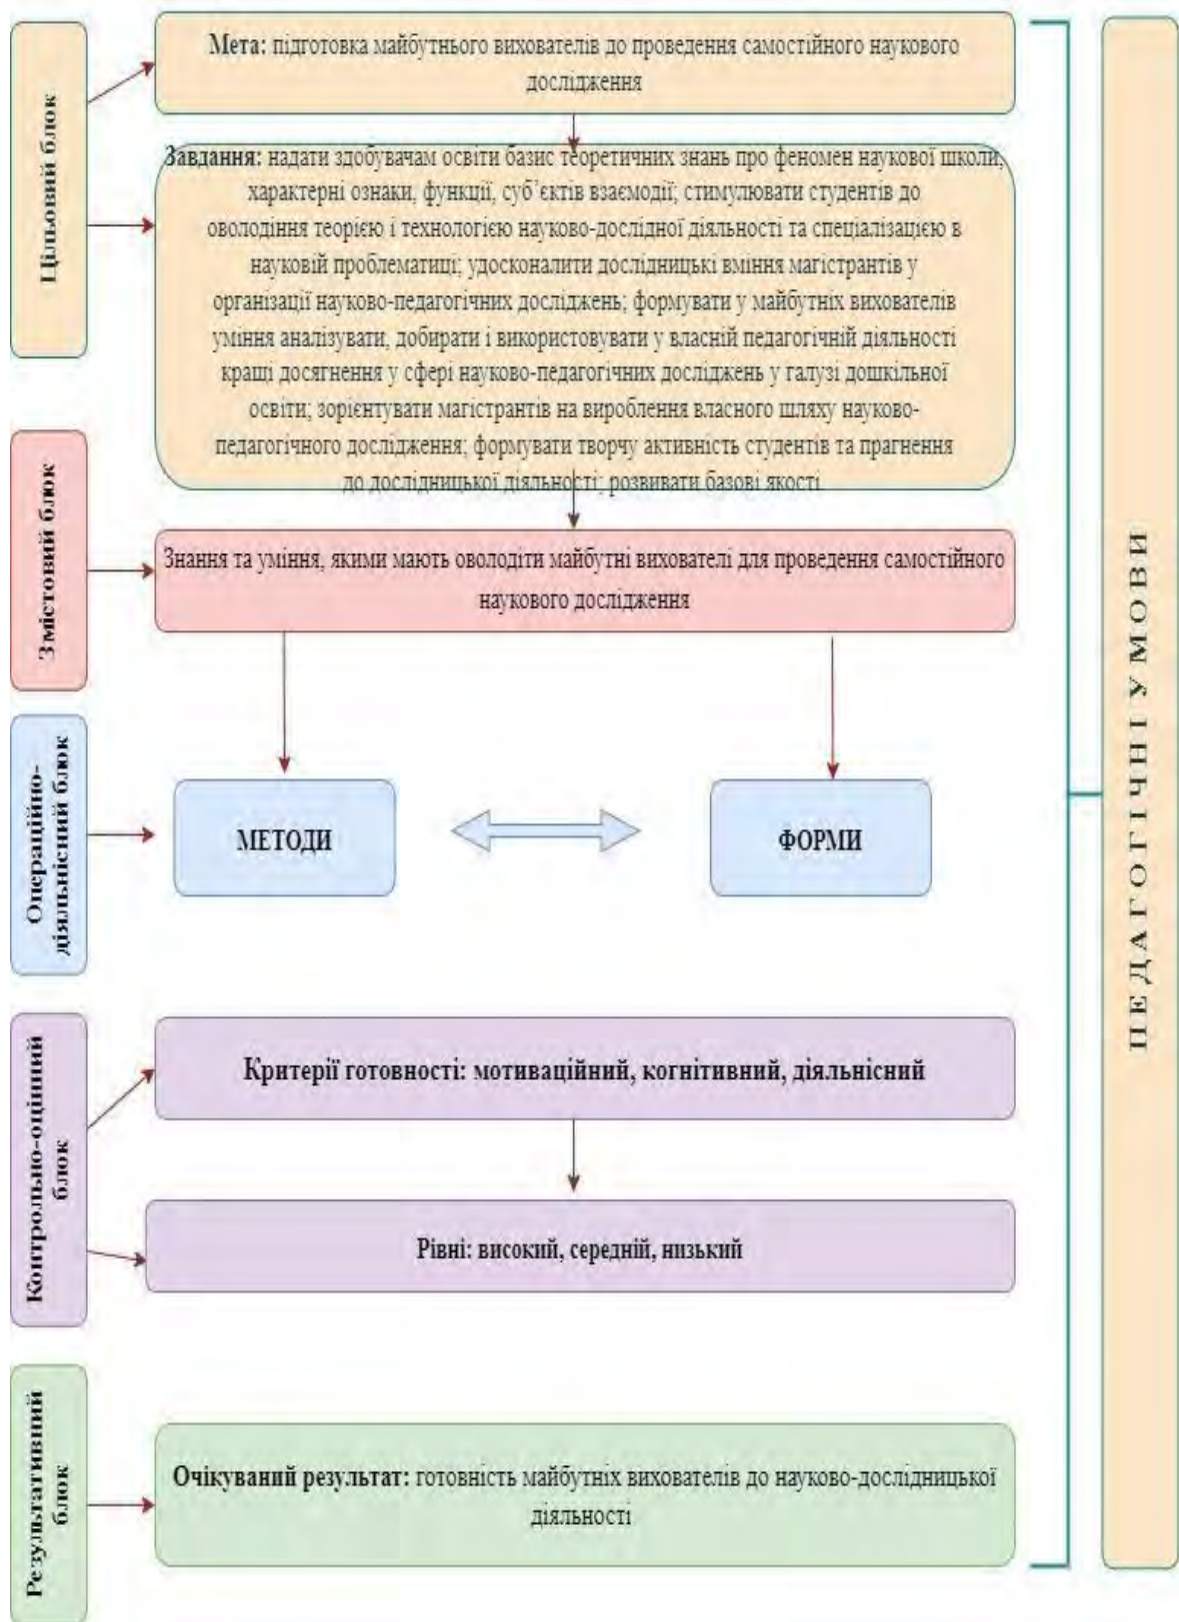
Цільовий блок

Мета: підготовка майбутнього вихователів до проведення самостійного наукового дослідження

Завдання: надати здобувачам освіти базис теоретичних знань про феномен наукової школи, характерні ознаки, функції, суб'єктів взаємодії; стимулювати студентів до оволодіння теорією і технологією науково-дослідної діяльності та спеціалізацією в науковій проблематиці; удосконалити дослідницькі вміння магістрантів у організації науково-педагогічних досліджень; формувати у майбутніх вихователів уміння аналізувати, добирати і використовувати у власній педагогічній діяльності кращі досягнення у сфері науково-педагогічних досліджень у галузі дошкільної освіти; зорієнтувати магістрантів на вироблення власного шляху науково-педагогічного дослідження; формувати творчу активність студентів та прагнення до дослідницької діяльності; розвивати базові якості

Змістовий блок

Знання та уміння, якими мають оволодіти майбутні вихователі для проведення самостійного наукового дослідження

Операційно-діяльнісний блок

МЕТОДИ

ФОРМИ

Контрольно-оцінний блок

Критерії готовності: мотиваційний, когнітивний, діяльнісний

Рівні: високий, середній, низький

Результативний блок

Очікуваний результат: готовність майбутніх вихователів до науково-дослідницької діяльності

ПЕДАГОГІЧНІ УМОВИ